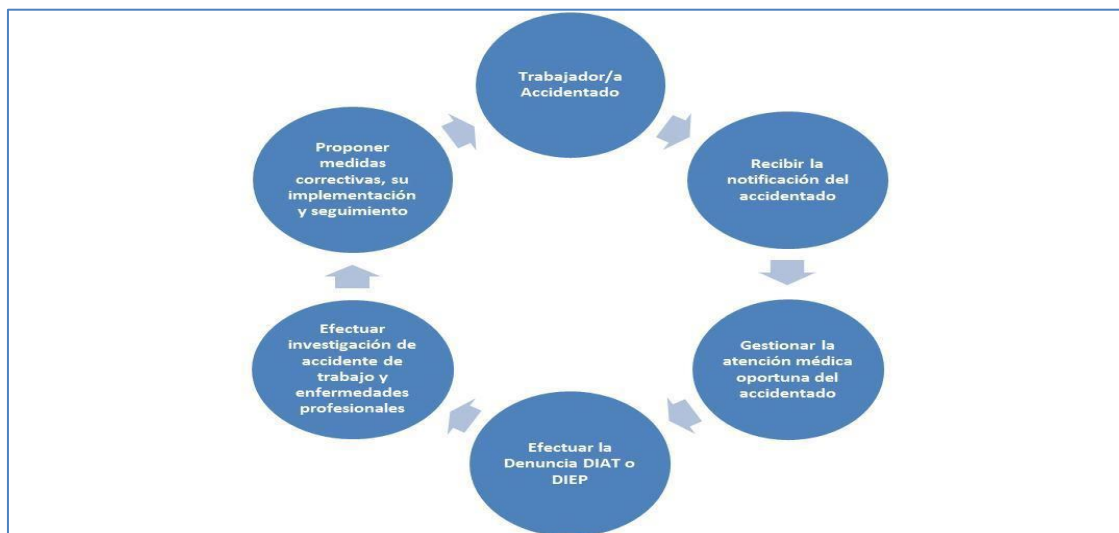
Trabajador/a Accidentado

Recibir la notificación del accidentado

Gestionar la atención médica oportuna del accidentado

Efectuar la Denuncia DIAT o DIEP

Efectuar investigación de accidente de trabajo y enfermedades profesionales

Proponer medidas correctivas, su implementación y seguimiento